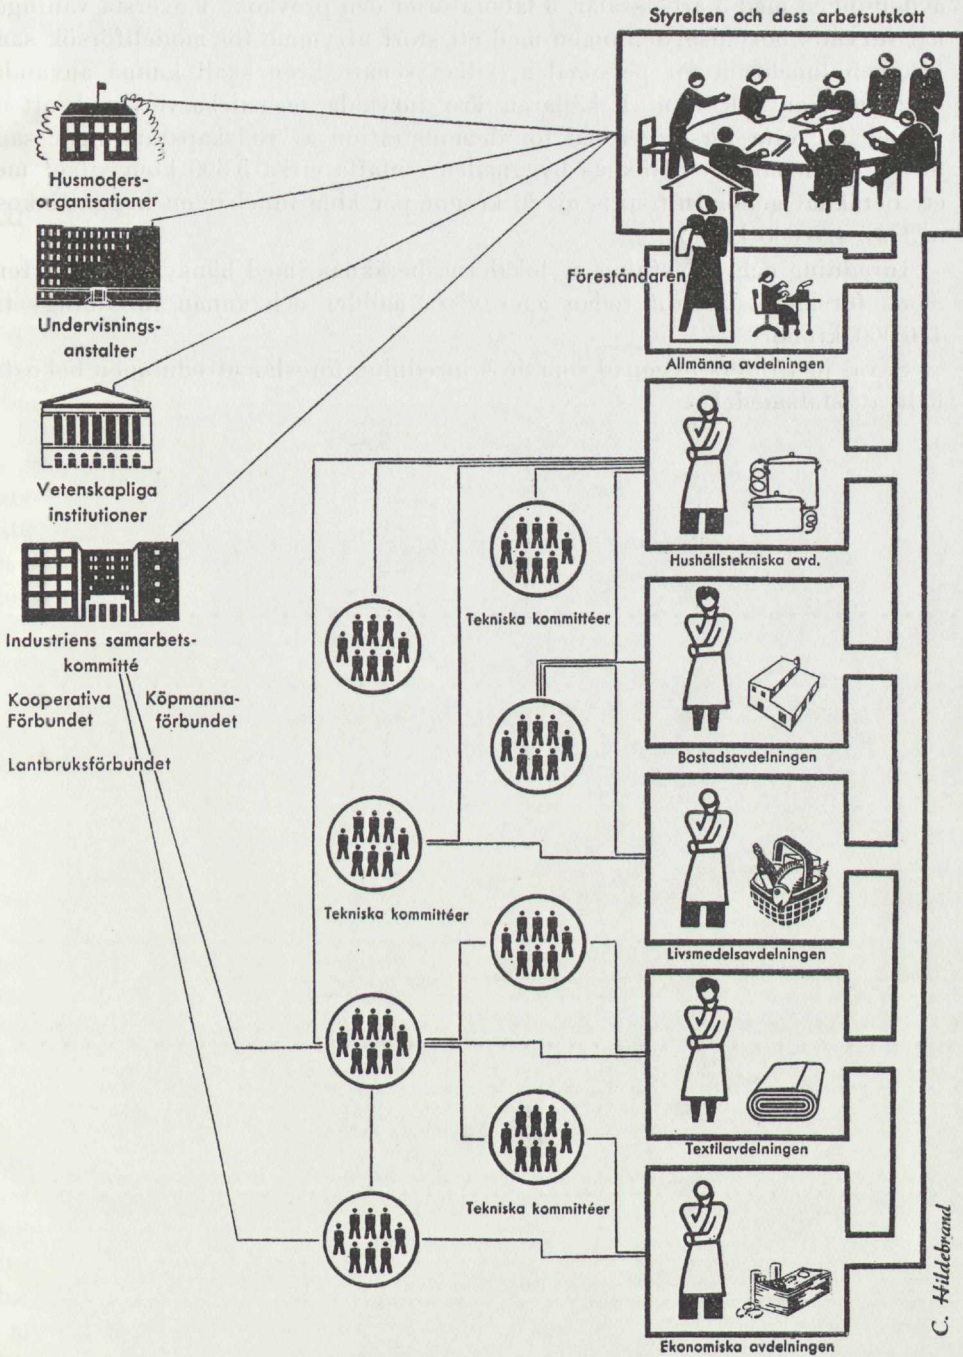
Styrelsen och dess arbetsutskott

Husmoders-organisationer

Undervisnings-anstalter

Vetenskapliga institutioner

Industriens samarbets-kommitté

Kooperativa Förbundet

Köpmanna-förbundet

Lantbruksförbundet

Föreståndaren

Allmänna avdelningen

Hushållstekniska avd.

Tekniska kommittéer

Bostadsavdelningen

Tekniska kommittéer

Livsmedelsavdelningen

Textilavdelningen

Tekniska kommittéer

Ekonomiska avdelningen

C. Hildebrand